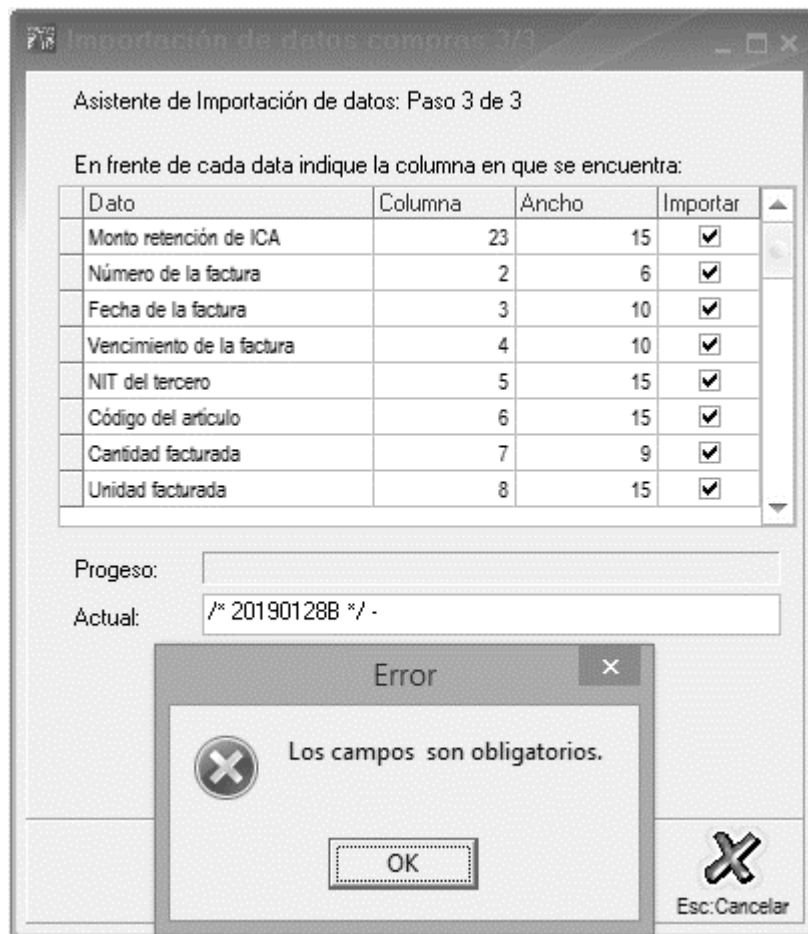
Importación de datos compras 3/3

Asistente de Importación de datos: Paso 3 de 3

En frente de cada data indique la columna en que se encuentra:

| Dato | Columna | Ancho | Importar |
|---|---|---|---|
| Monto retención de ICA | 23 | 15 | ☑ |
| Número de la factura | 2 | 6 | ☑ |
| Fecha de la factura | 3 | 10 | ☑ |
| Vencimiento de la factura | 4 | 10 | ☑ |
| NIT del tercero | 5 | 15 | ☑ |
| Código del artículo | 6 | 15 | ☑ |
| Cantidad facturada | 7 | 9 | ☑ |
| Unidad facturada | 8 | 15 | ☑ |

Progeso:

Actual: /* 20190128B */ -

Error

Los campos son obligatorios.

OK

Esc:Cancelar